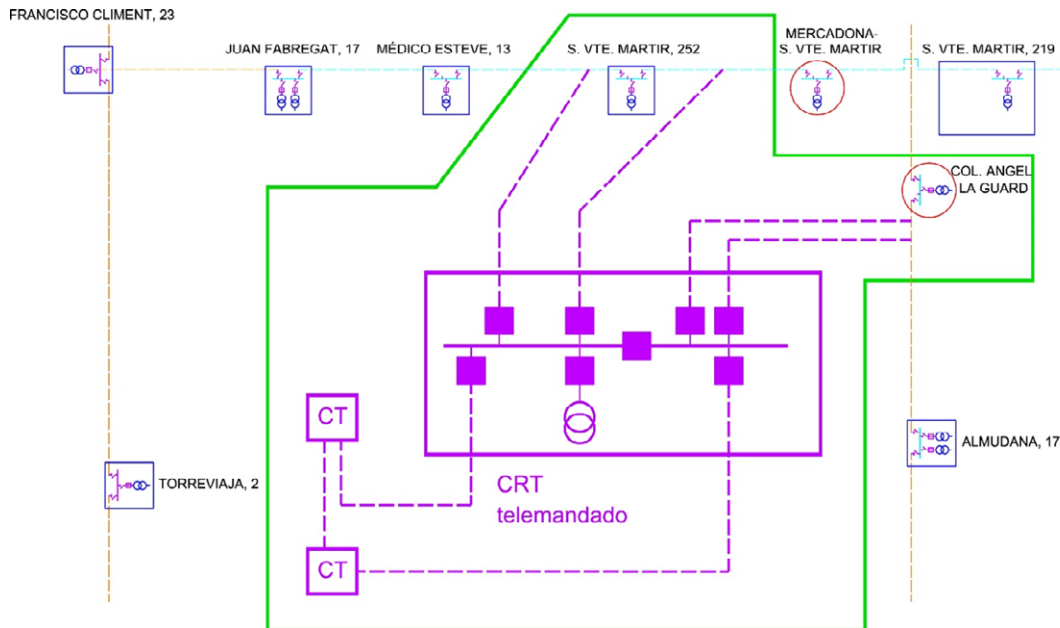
FRANCISCO CLIMENT, 23

JUAN FABREGAT, 17

MÉDICO ESTEVE, 13

S. VTE. MARTIR, 252

MERCADONA-
S. VTE. MARTIR

S. VTE. MARTIR, 219

COL. ANGEL
LA GUARD

CT

CT

CRT
telemandado

TORREVIAJA, 2

ALMUDANA, 17